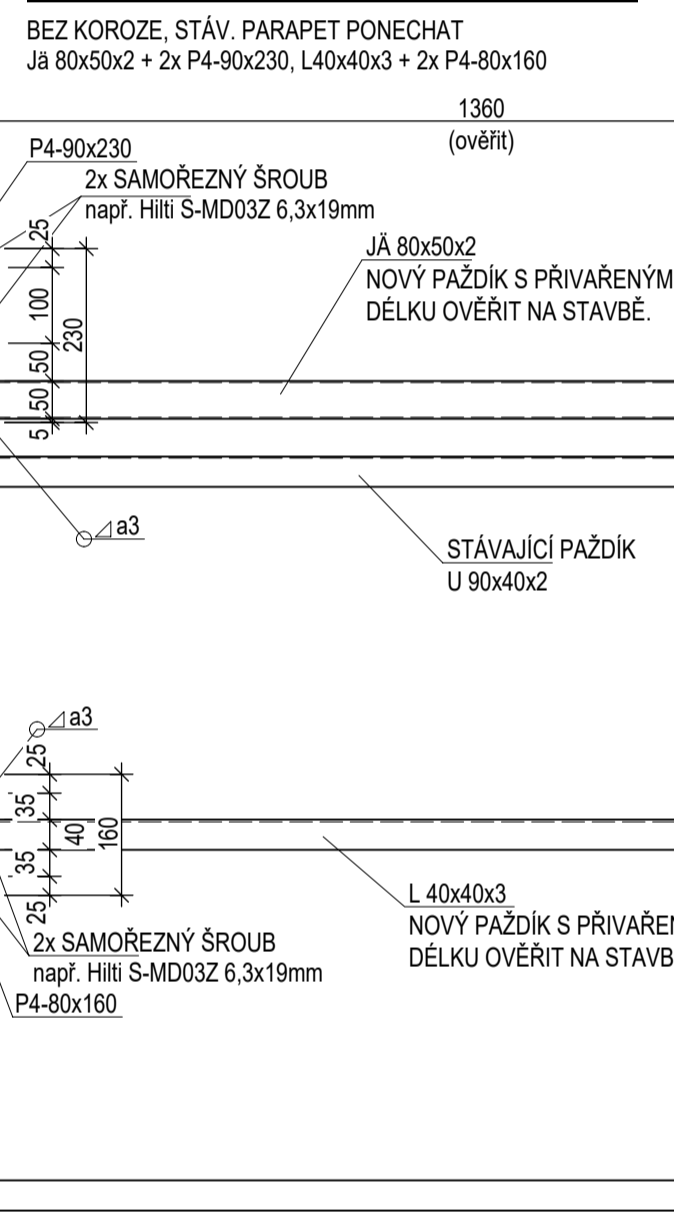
BEZ KOROZE, STÁV. PARAPET PONECHAT
Jä 80x50x2 + 2x P4-90x230, L40x40x3 + 2x P4-80x160

1360
(ověřit)

P4-90x230
2x SAMOŘEZNÝ ŠROUB
např. Hilti S-MD03Z 6,3x19mm

25
100
50
50
5
230

JÄ 80x50x2
NOVÝ PAŽDÍK S PŘIVAŘENÝM
DÉLKU OVĚŘIT NA STAVBĚ.

a3

STÁVAJÍCÍ PAŽDÍK
U 90x40x2

a3

25
35
40
35
25
160

L 40x40x3
NOVÝ PAŽDÍK S PŘIVAŘEN
DÉLKU OVĚŘIT NA STAVB

2x SAMOŘEZNÝ ŠROUB
např. Hilti S-MD03Z 6,3x19mm
P4-80x160